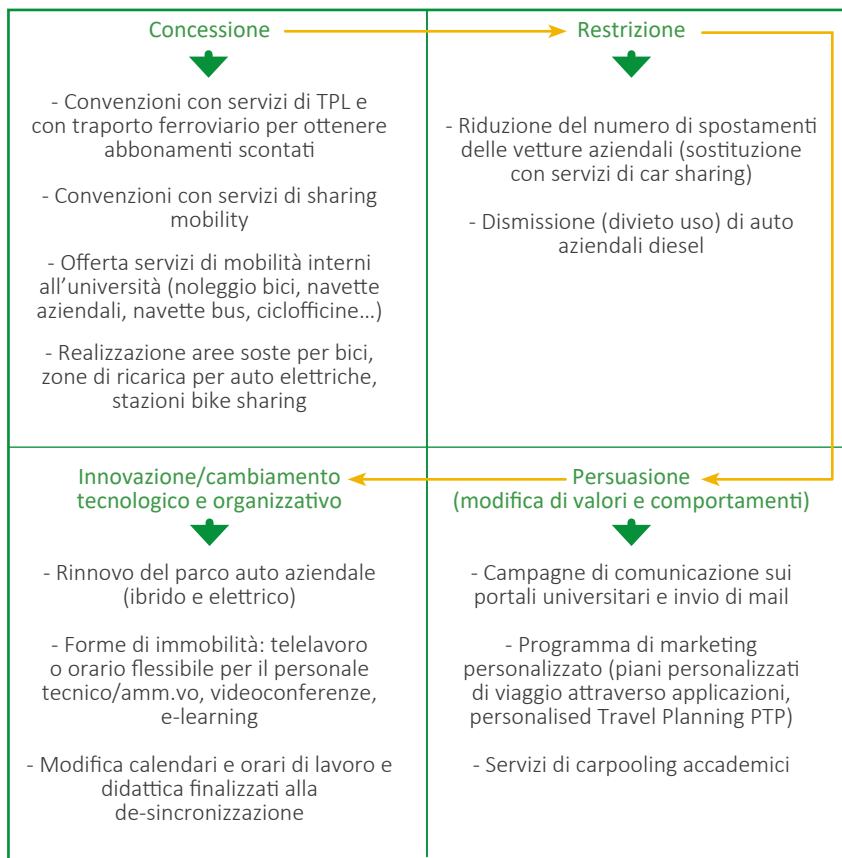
Concessione

- Convenzioni con servizi di TPL e con traporto ferroviario per ottenere abbonamenti scontati

- Convenzioni con servizi di sharing mobility

- Offerta servizi di mobilità interni all'università (noleggio bici, navette aziendali, navette bus, ciclofficine...)

- Realizzazione aree soste per bici, zone di ricarica per auto elettriche, stazioni bike sharing

Restrizione

- Riduzione del numero di spostamenti delle vetture aziendali (sostituzione con servizi di car sharing)

- Dismissione (divieto uso) di auto aziendali diesel

Innovazione/cambiamento tecnologico e organizzativo

- Rinnovo del parco auto aziendale (ibrido e elettrico)

- Forme di immobilità: telelavoro o orario flessibile per il personale tecnico/amm.vo, videoconferenze, e-learning

- Modifica calendari e orari di lavoro e didattica finalizzati alla de-sincronizzazione

Persuasione (modifica di valori e comportamenti)

- Campagne di comunicazione sui portali universitari e invio di mail

- Programma di marketing personalizzato (piani personalizzati di viaggio attraverso applicazioni, personalised Travel Planning PTP)

- Servizi di carpooling accademici